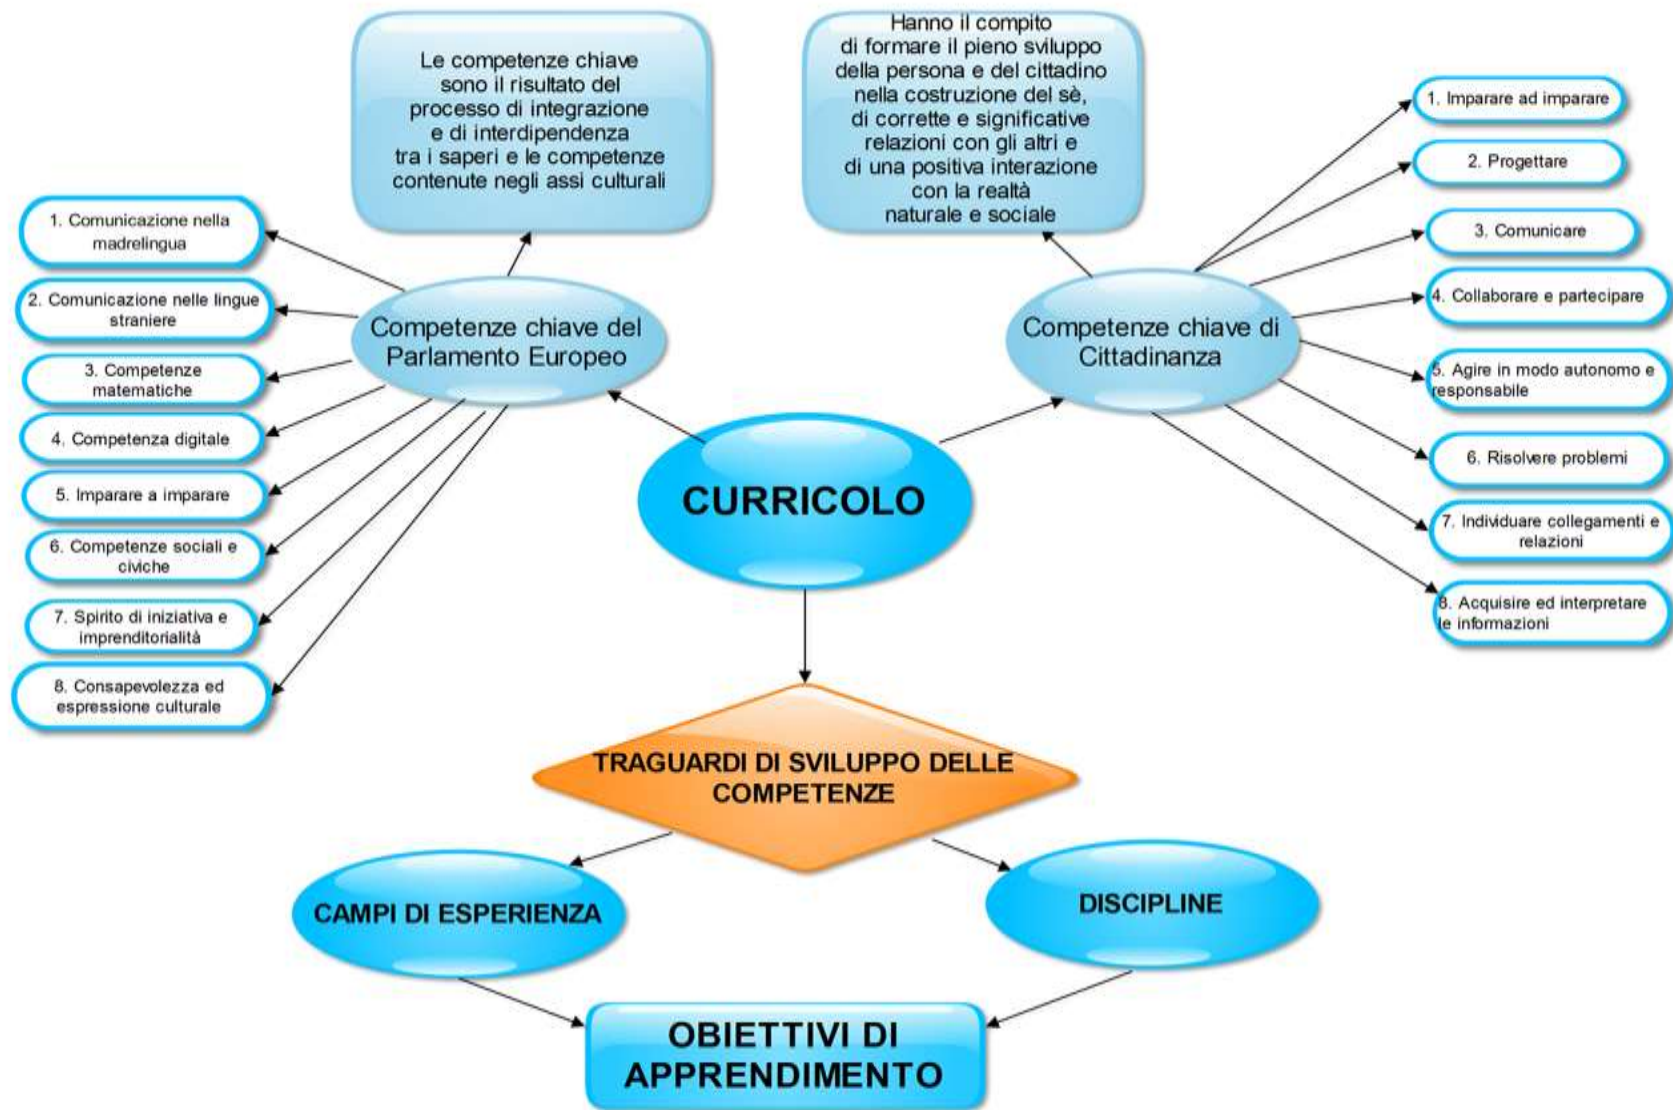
Le competenze chiave sono il risultato del processo di integrazione e di interdipendenza tra i saperi e le competenze contenute negli assi culturali

Hanno il compito di formare il pieno sviluppo della persona e del cittadino nella costruzione del sè, di corrette e significative relazioni con gli altri e di una positiva interazione con la realtà naturale e sociale

1. Comunicazione nella madrelingua

2. Comunicazione nelle lingue straniere

3. Competenze matematiche

4. Competenza digitale

5. Imparare a imparare

6. Competenze sociali e civiche

7. Spirito di iniziativa e imprenditorialità

8. Consapevolezza ed espressione culturale

Competenze chiave del Parlamento Europeo

Competenze chiave di Cittadinanza

1. Imparare ad imparare

2. Progettare

3. Comunicare

4. Collaborare e partecipare

5. Agire in modo autonomo e responsabile

6. Risolvere problemi

7. Individuare collegamenti e relazioni

8. Acquisire ed interpretare le informazioni

CURRICOLO

TRAGUARDI DI SVILUPPO DELLE COMPETENZE

CAMPI DI ESPERIENZA

DISCIPLINE

OBIETTIVI DI APPRENDIMENTO